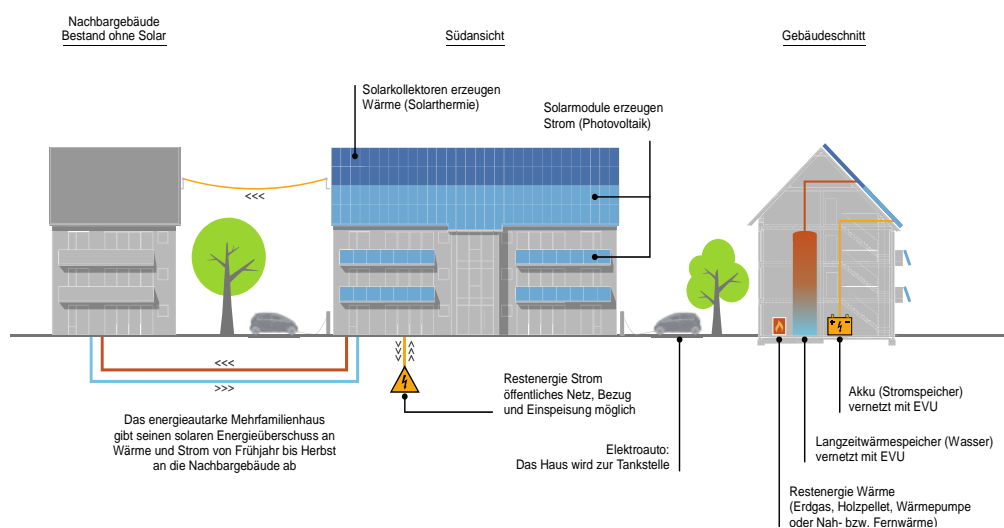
Nachbargebäude
Bestand ohne Solar

Südansicht

Gebäudeschnitt

Solarkollektoren erzeugen Wärme (Solarthermie)

Solarmodule erzeugen Strom (Photovoltaik)

<<<

<<<

>>>

Das energieautarke Mehrfamilienhaus gibt seinen solaren Energieüberschuss an Wärme und Strom von Frühjahr bis Herbst an die Nachbargebäude ab

Restenergie Strom
öffentliches Netz, Bezug und Einspeisung möglich

Elektroauto:
Das Haus wird zur Tankstelle

Akku (Stromspeicher)
vernetzt mit EVU

Langzeitwärmespeicher (Wasser)
vernetzt mit EVU

Restenergie Wärme
(Erdgas, Holzpellet, Wärmepumpe oder Nah- bzw. Fernwärme)